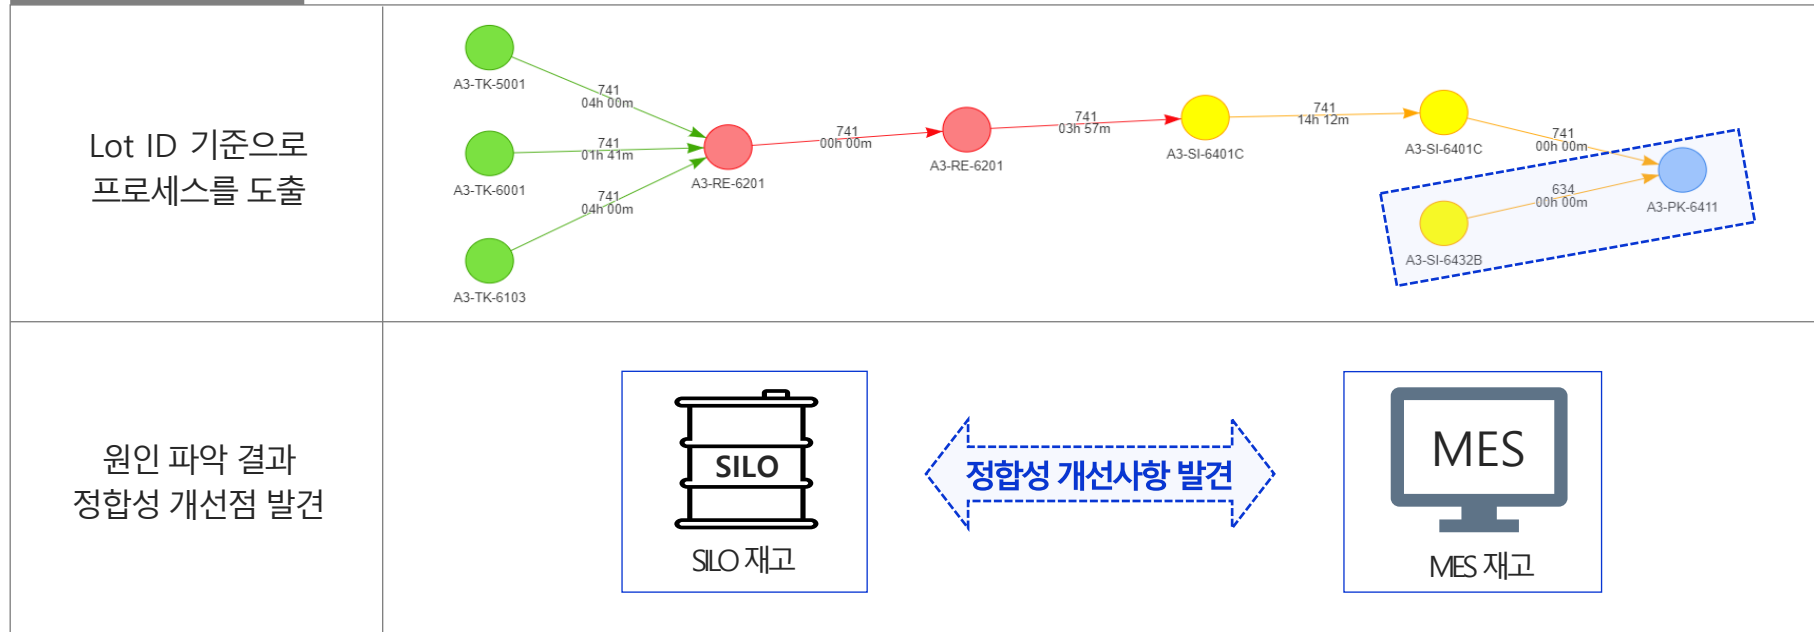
| Lot ID 기준으로 프로세스를 도출 | A3-TK-5001 741 04h 00m A3-TK-6001 741 01h 41m A3-TK-6103 741 04h 00m A3-RE-6201 741 00h 00m A3-RE-6201 741 03h 57m A3-SI-6401C 741 14h 12m A3-SI-6401C 741 00h 00m A3-PK-6411 634 00h 00m A3-SI-6432B |
|---|---|
| 원인 파악 결과 정합성 개선점 발견 | SILO SILO 재고 정합성 개선사항 발견 MES MES 재고 |